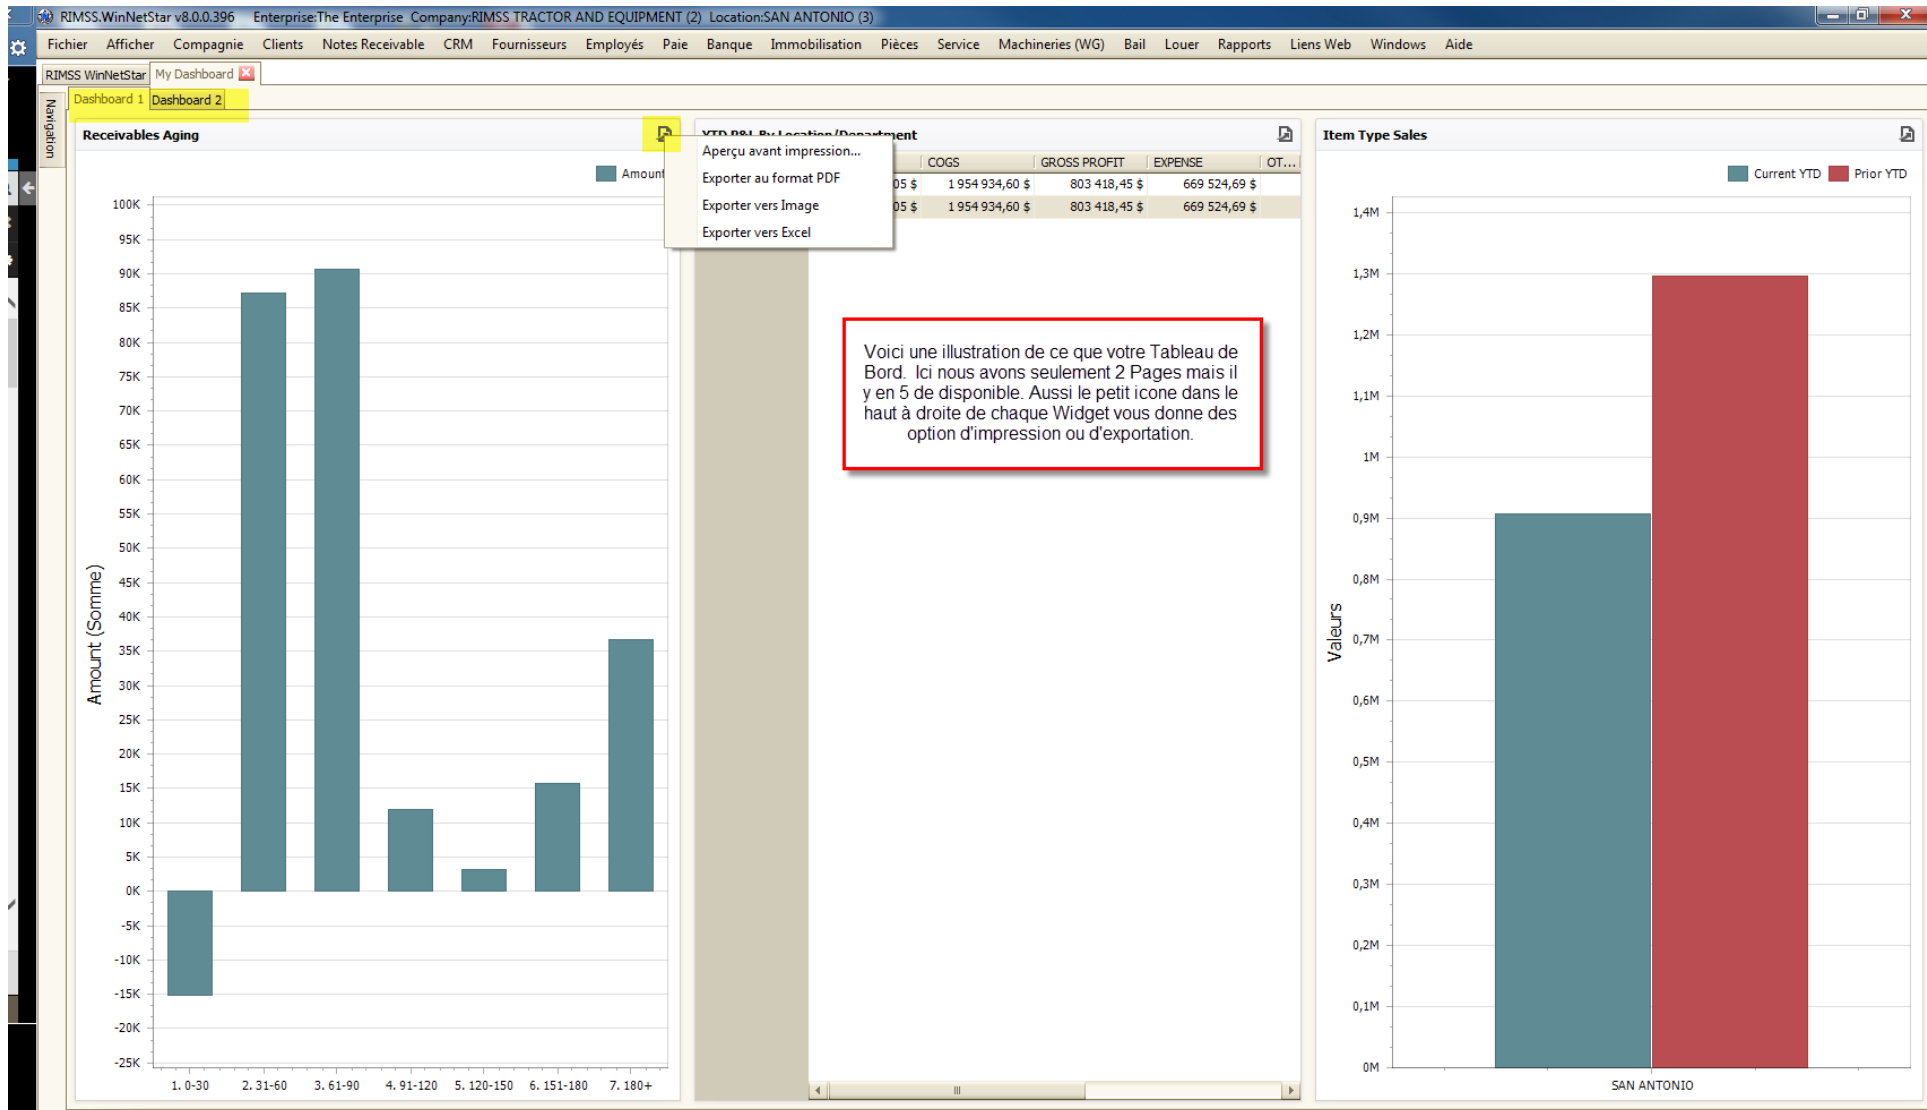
RIMSS.WinNetStar v8.0.0.396 Enterprise:The Enterprise Company:RIMSS TRACTOR AND EQUIPMENT (2) Location:SAN ANTONIO (3)

Fichier Afficher Compagnie Clients Notes Receivable CRM Fournisseurs Employés Paie Banque Immobilisation Pièces Service Machineries (WG) Bail Louer Rapports Liens Web Windows Aide

RIMSS WinNetStar My Dashboard

Dashboard 1 Dashboard 2

Navigation

Receivables Aging

Amount

Aperçu avant impression...
Exporter au format PDF
Exporter vers Image
Exporter vers Excel

100K
95K
90K
85K
80K
75K
70K
65K
60K
55K
50K
45K
40K
35K
30K
25K
20K
15K
10K
5K
0K
-5K
-10K
-15K
-20K
-25K

Amount (Somme)

1. 0-30 2. 31-60 3. 61-90 4. 91-120 5. 120-150 6. 151-180 7. 180+

YTD P&L By Location/Department

| | COGS | GROSS PROFIT | EXPENSE | OT... |
|---|---|---|---|---|
| 05 $ | 1 954 934,60 $ | 803 418,45 $ | 669 524,69 $ | |
| 05 $ | 1 954 934,60 $ | 803 418,45 $ | 669 524,69 $ | |

Voici une illustration de ce que votre Tableau de Bord. Ici nous avons seulement 2 Pages mais il y en 5 de disponible. Aussi le petit icone dans le haut à droite de chaque Widget vous donne des option d'impression ou d'exportation.

Item Type Sales

Current YTD Prior YTD

1,4M
1,3M
1,2M
1,1M
1M
0,9M
0,8M
0,7M
0,6M
0,5M
0,4M
0,3M
0,2M
0,1M
0M

Valeurs

SAN ANTONIO